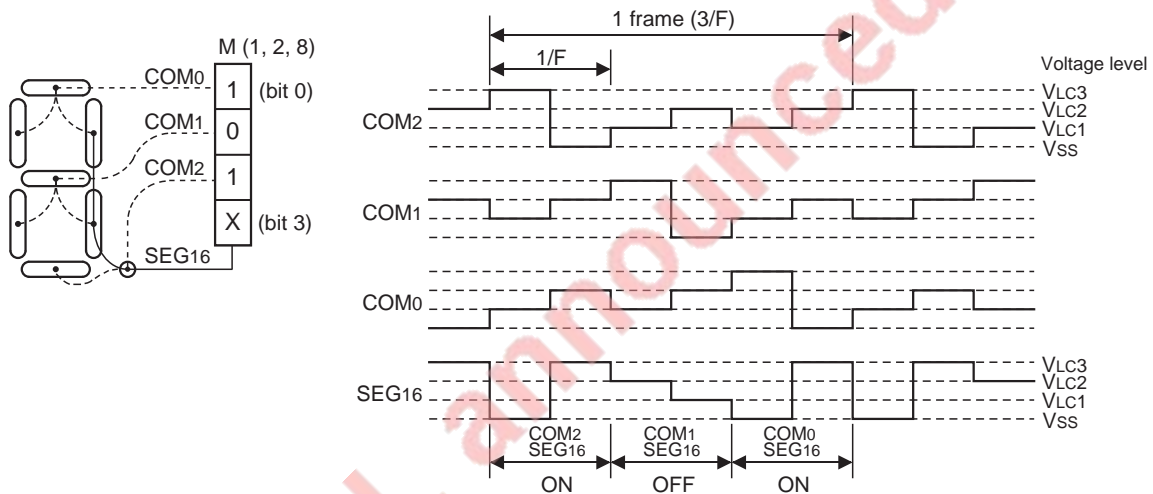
M (1, 2, 8)

COM0 1 (bit 0)

COM1 0

COM2 1

X (bit 3)

SEG16

1 frame (3/F)

1/F

Voltage level

COM2

COM1

COM0

SEG16

VLC3
VLC2
VLC1
VSS

VLC3
VLC2
VLC1
VSS

COM2 SEG16

COM1 SEG16

COM0 SEG16

ON

OFF

ON

Not announced